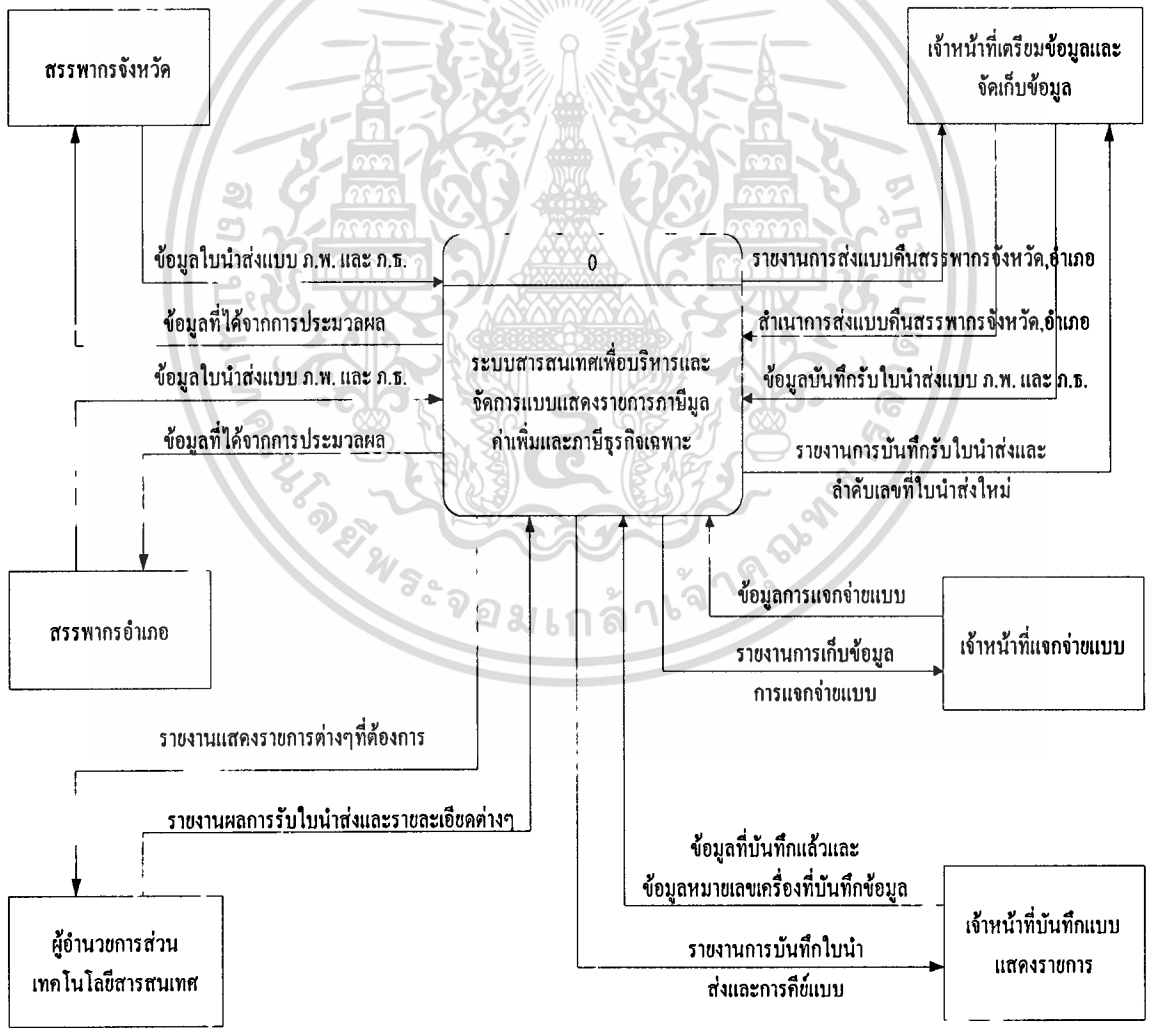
สรรพากรจังหวัด

เจ้าหน้าที่เตรียมข้อมูลและจัดเก็บข้อมูล

ข้อมูลใบนำส่งแบบ ภ.พ. และ ภ.ธ.

ข้อมูลที่ได้จากการประมวลผล

ข้อมูลใบนำส่งแบบ ภ.พ. และ ภ.ธ.

ข้อมูลที่ได้จากการประมวลผล

0

ระบบสารสนเทศเพื่อบริหารและจัดการแบบแสดงรายการภาษีมูลค่าเพิ่มและภาษีธุรกิจเฉพาะ

รายงานการส่งแบบคืนสรรพากรจังหวัด,อำเภอ

สำเนาการส่งแบบคืนสรรพากรจังหวัด,อำเภอ

ข้อมูลบันทึกรับใบนำส่งแบบ ภ.พ. และ ภ.ธ.

รายงานการบันทึกรับใบนำส่งและลำดับเลขที่ใบนำส่งใหม่

สรรพากรอำเภอ

ข้อมูลการแจกจ่ายแบบ

รายงานการเก็บข้อมูลการแจกจ่ายแบบ

เจ้าหน้าที่แจกจ่ายแบบ

รายงานแสดงรายการต่างๆที่ต้องการ

รายงานผลการรับใบนำส่งและรายละเอียดต่างๆ

ข้อมูลที่บันทึกแล้วและข้อมูลหมายเลขเครื่องที่บันทึกข้อมูล

ผู้อำนวยการส่วนเทคโนโลยีสารสนเทศ

รายงานการบันทึกใบนำส่งและการคีย์แบบ

เจ้าหน้าที่บันทึกแบบแสดงรายการ